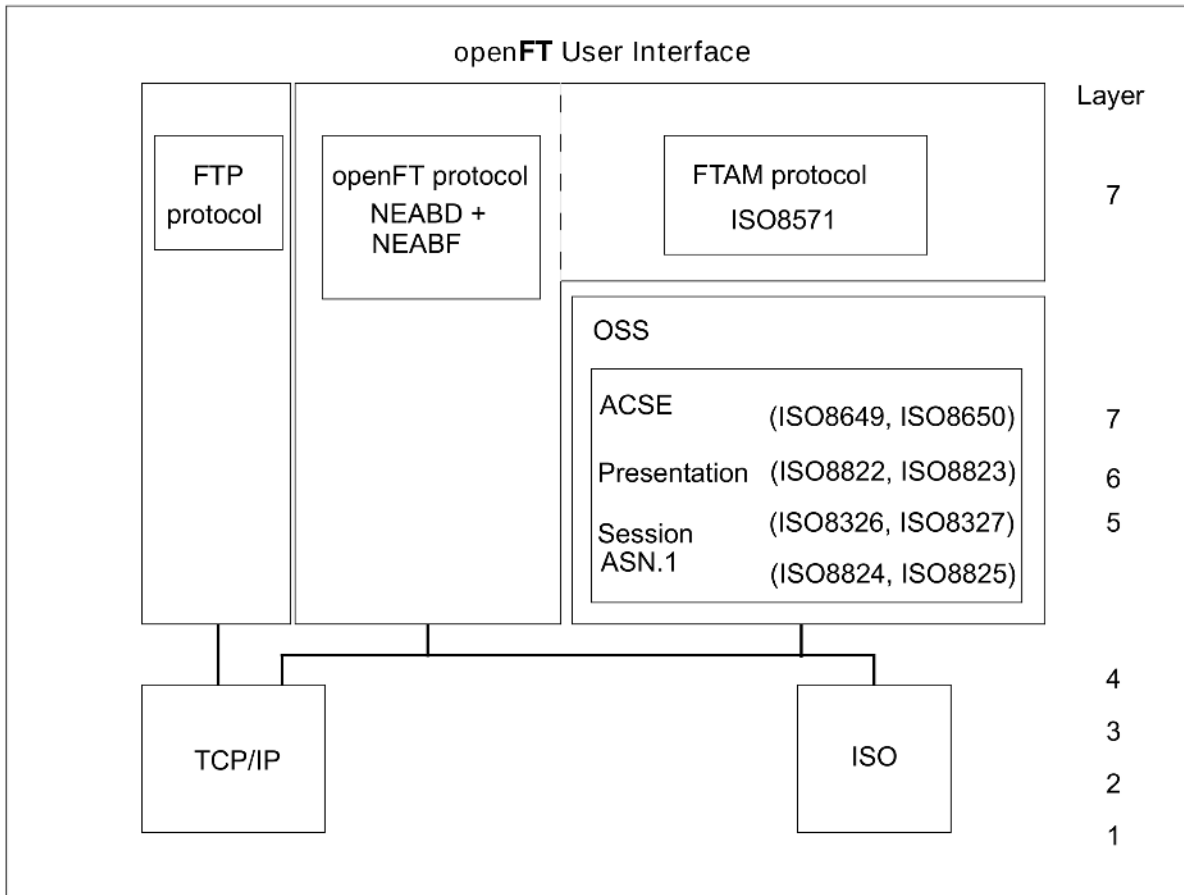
openFT User Interface

Layer

FTP protocol

openFT protocol NEABD + NEABF

FTAM protocol ISO8571

7

OSS

ACSE (ISO8649, ISO8650)

7

Presentation (ISO8822, ISO8823)

6

Session (ISO8326, ISO8327)

5

ASN.1 (ISO8824, ISO8825)

4

TCP/IP

ISO

3

2

1